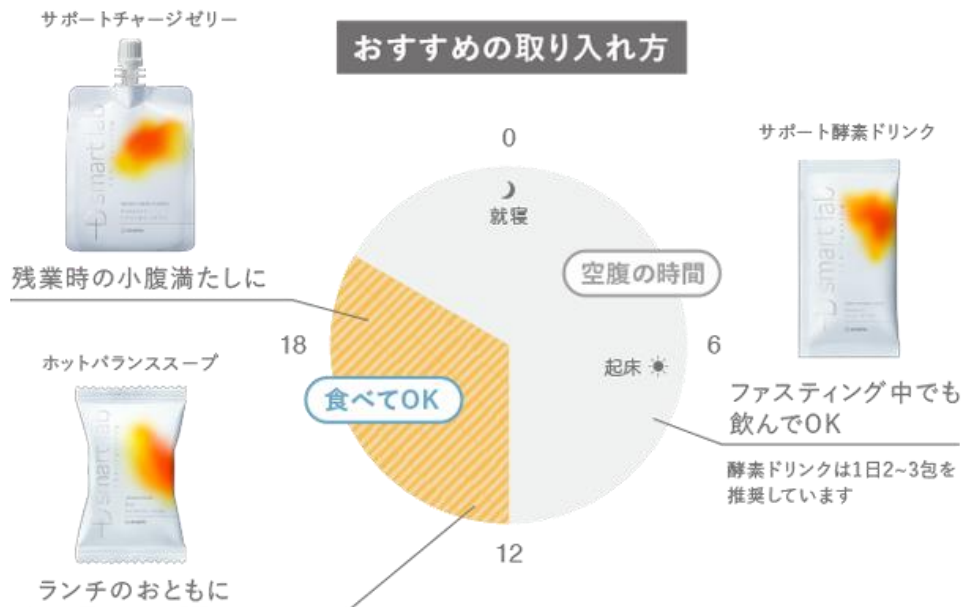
おすすめの取り入れ方

サポートチャージゼリー

smart lab

残業時の小腹満たしに

ホットバランススープ

smart lab

ランチのおともに

0

就寝

空腹の時間

18

6

起床

食べてOK

12

サポート酵素ドリンク

smart lab

ファスティング中でも飲んでOK

酵素ドリンクは1日2~3包を推奨しています